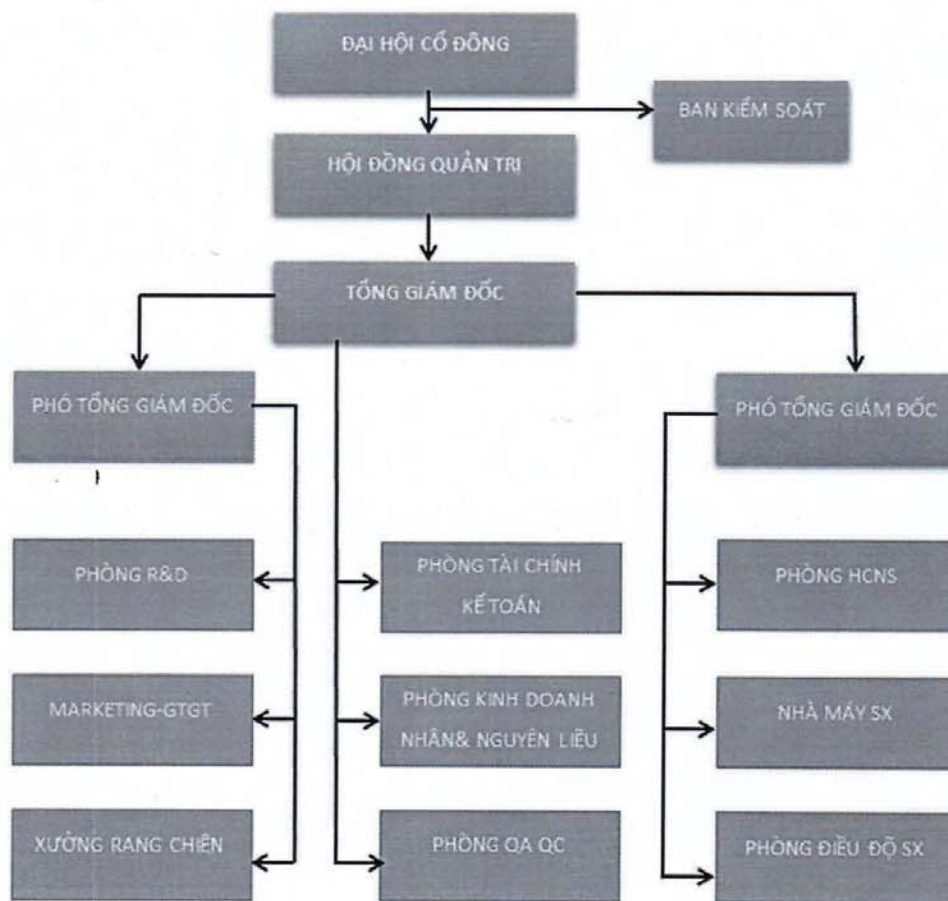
ĐẠI HỘI CỔ ĐÔNG

BAN KIỂM SOÁT

HỘI ĐỒNG QUẢN TRỊ

TỔNG GIÁM ĐỐC

PHÓ TỔNG GIÁM ĐỐC

PHÓ TỔNG GIÁM ĐỐC

PHÒNG R&D

MARKETING-GTGT

XƯỞNG RANG CHIÊN

PHÒNG TÀI CHÍNH KẾ TOÁN

PHÒNG KINH DOANH NHÂN& NGUYÊN LIỆU

PHÒNG QA QC

PHÒNG HCNS

NHÀ MÁY SX

PHÒNG ĐIỀU ĐỘ SX